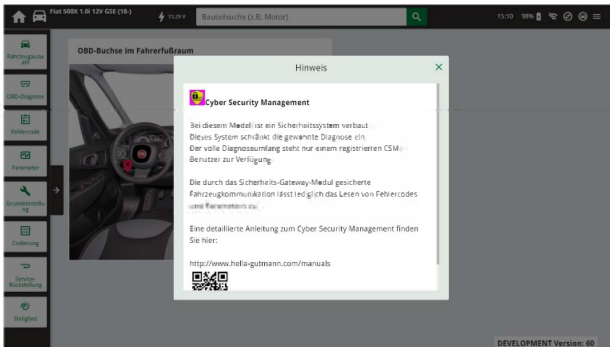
Fiat 500X 1.0i 12V GSE (18-)

13,29 V

Bauteilsuche (z.B. Motor)

15:10 98%

Fahrzeugsuche

OBD-Diagnose

Fehlercode

Parameter

Grundeinstellung

Codierung

Service-Rückstellung

Steigbed

OBD-Buchse im Fahrerfußraum

Hinweis

Cyber Security Management

Bei diesem Modell ist ein Sicherheitssystem verbaut.
Dieses System schränkt die gewählte Diagnose ein.
Der volle Diagnoseumfang steht nur einem registrierten CSM-Benutzer zur Verfügung.

Die durch das Sicherheits-Gateway-Modul gesicherte Fahrzeugkommunikation lässt lediglich das Lesen von Fehlercodes und Parametern zu.

Eine detaillierte Anleitung zum Cyber Security Management finden Sie hier:

http://www.hella-gutmann.com/manuals

DEVELOPMENT Version: 60